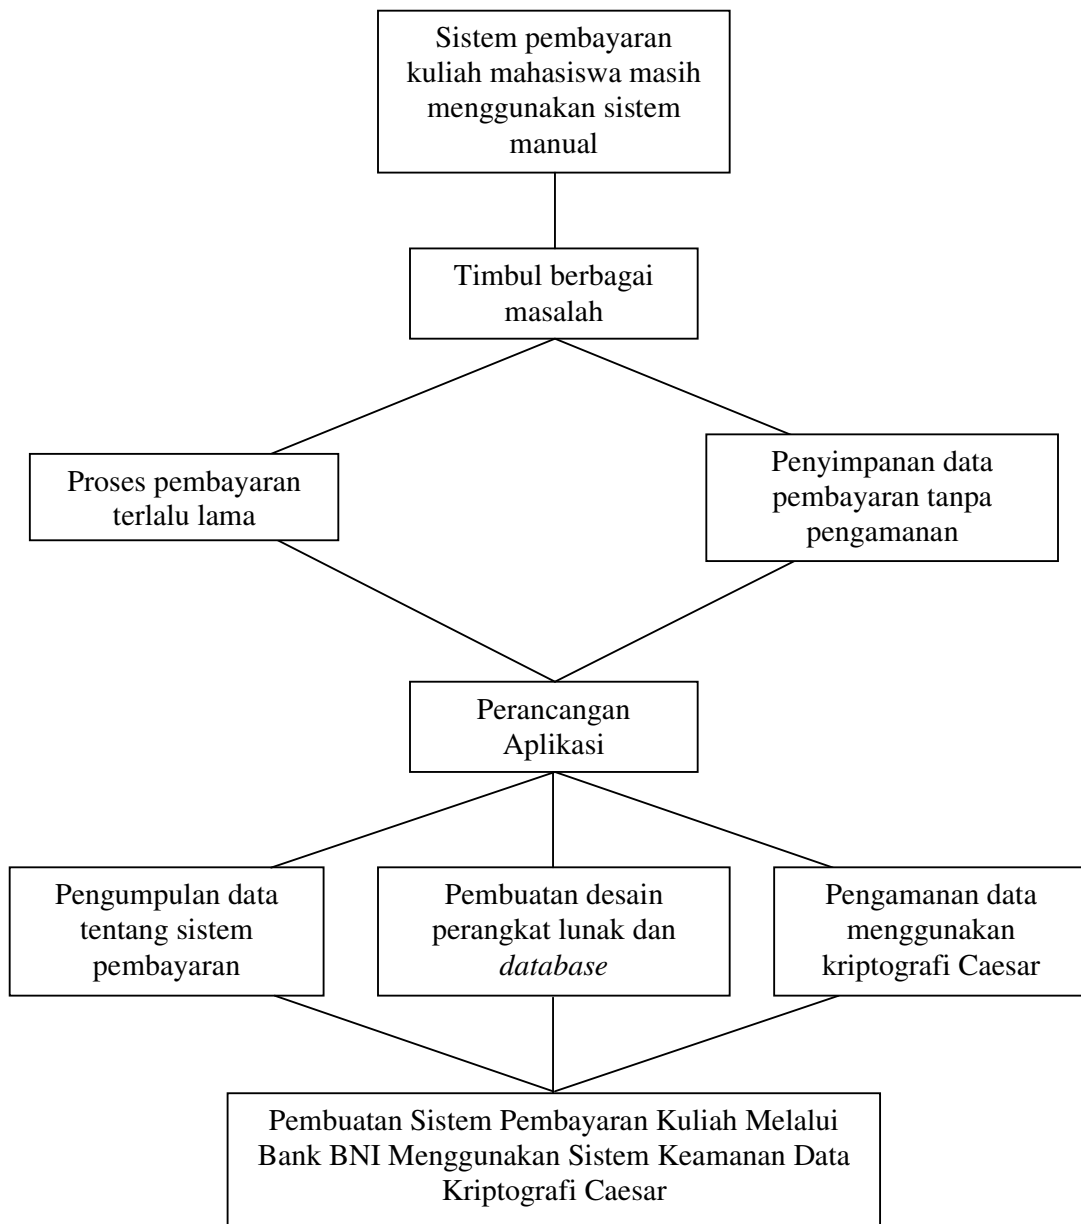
Sistem pembayaran kuliah mahasiswa masih menggunakan sistem manual

Timbul berbagai masalah

Proses pembayaran terlalu lama

Penyimpanan data pembayaran tanpa pengamanan

Perancangan Aplikasi

Pengumpulan data tentang sistem pembayaran

Pembuatan desain perangkat lunak dan *database*

Pengamanan data menggunakan kriptografi Caesar

Pembuatan Sistem Pembayaran Kuliah Melalui Bank BNI Menggunakan Sistem Keamanan Data Kriptografi Caesar